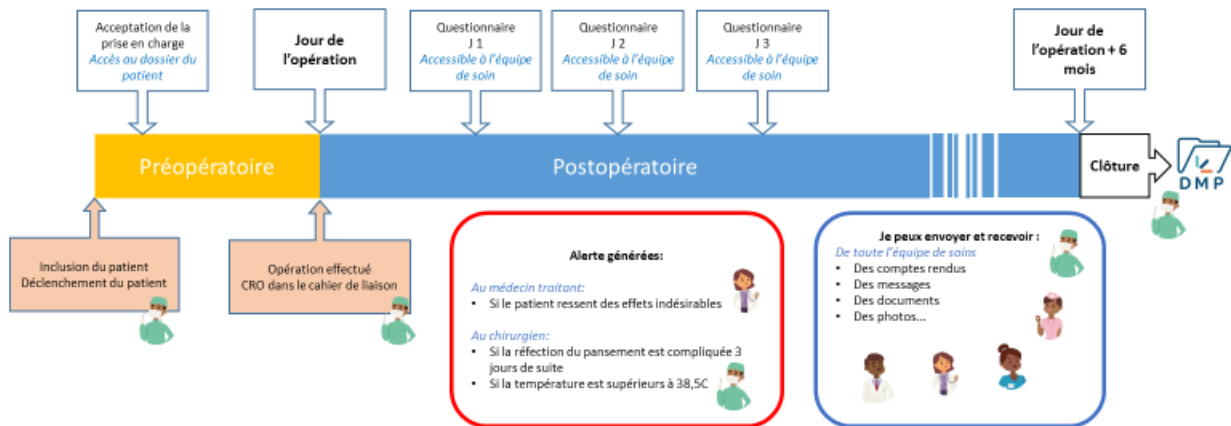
Acceptation de la prise en charge
Accès au dossier du patient

Jour de l'opération

Questionnaire J 1
Accessible à l'équipe de soin

Questionnaire J 2
Accessible à l'équipe de soin

Questionnaire J 3
Accessible à l'équipe de soin

Jour de l'opération + 6 mois

Préopératoire

Postopératoire

Clôture

DMP

Inclusion du patient
Déclenchement du patient

Opération effectué
CRO dans le cahier de liaison

Alerte générées:

Au médecin traitant:
• Si le patient ressent des effets indésirables

Au chirurgien:
• Si la réfection du pansement est compliquée 3 jours de suite
• Si la température est supérieurs à 38,5C

Je peux envoyer et recevoir :
De toute l'équipe de soins
• Des comptes rendus
• Des messages
• Des documents
• Des photos...